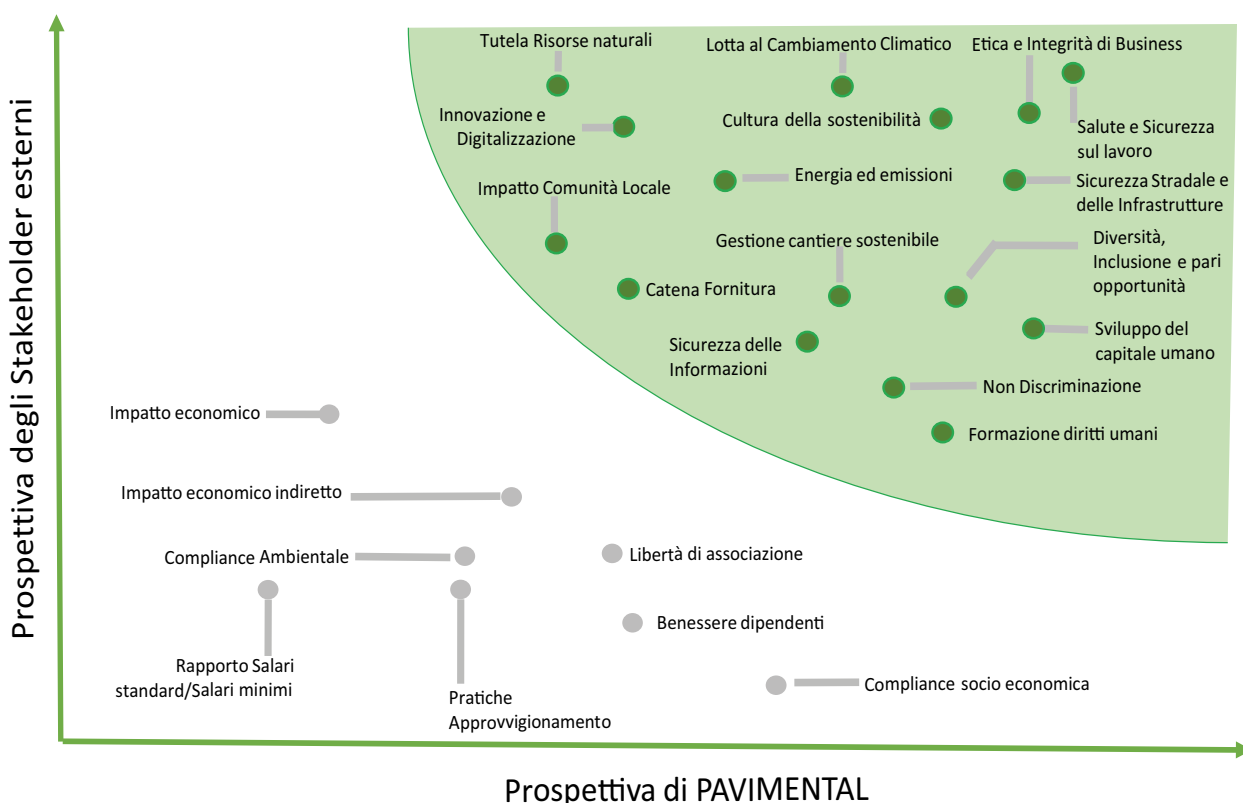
Prospettiva degli Stakeholder esterni

Tutela Risorse naturali

Lotta al Cambiamento Climatico

Etica e Integrità di Business

Innovazione e Digitalizzazione

Cultura della sostenibilità

Salute e Sicurezza sul lavoro

Energia ed emissioni

Impatto Comunità Locale

Sicurezza Stradale e delle Infrastrutture

Gestione cantiere sostenibile

Diversità, Inclusione e pari opportunità

Catena Fornitura

Sviluppo del capitale umano

Sicurezza delle Informazioni

Non Discriminazione

Formazione diritti umani

Impatto economico

Impatto economico indiretto

Compliance Ambientale

Libertà di associazione

Benessere dipendenti

Rapporto Salari standard/Salari minimi

Pratiche Approvvigionamento

Compliance socio economica

Prospettiva di PAVIMENTAL